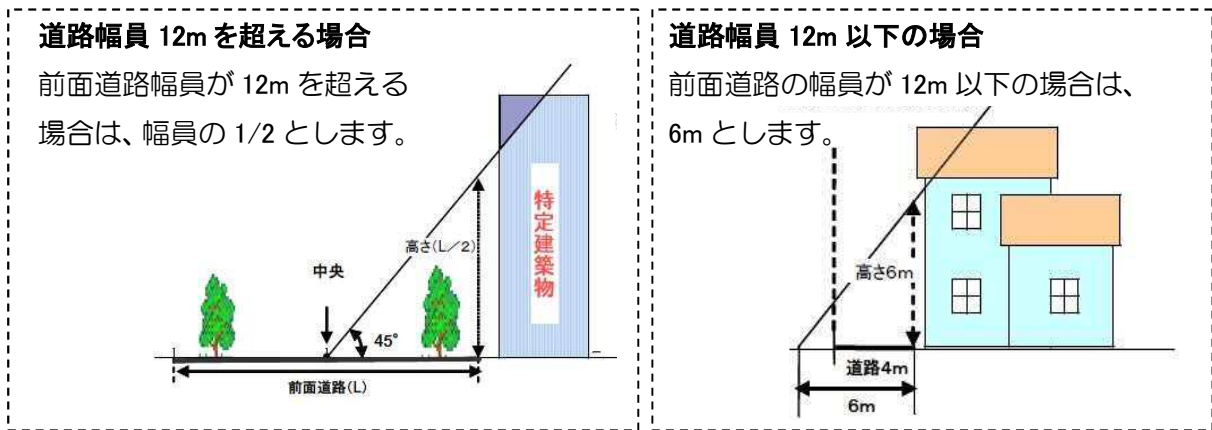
道路幅員 12m を超える場合

前面道路幅員が 12m を超える場合は、幅員の 1/2 とします。

特定建築物

高さ(L／2)

中央

45°

前面道路(L)

道路幅員 12m 以下の場合

前面道路の幅員が 12m 以下の場合は、6m とします。

高さ6m

道路4m

6m